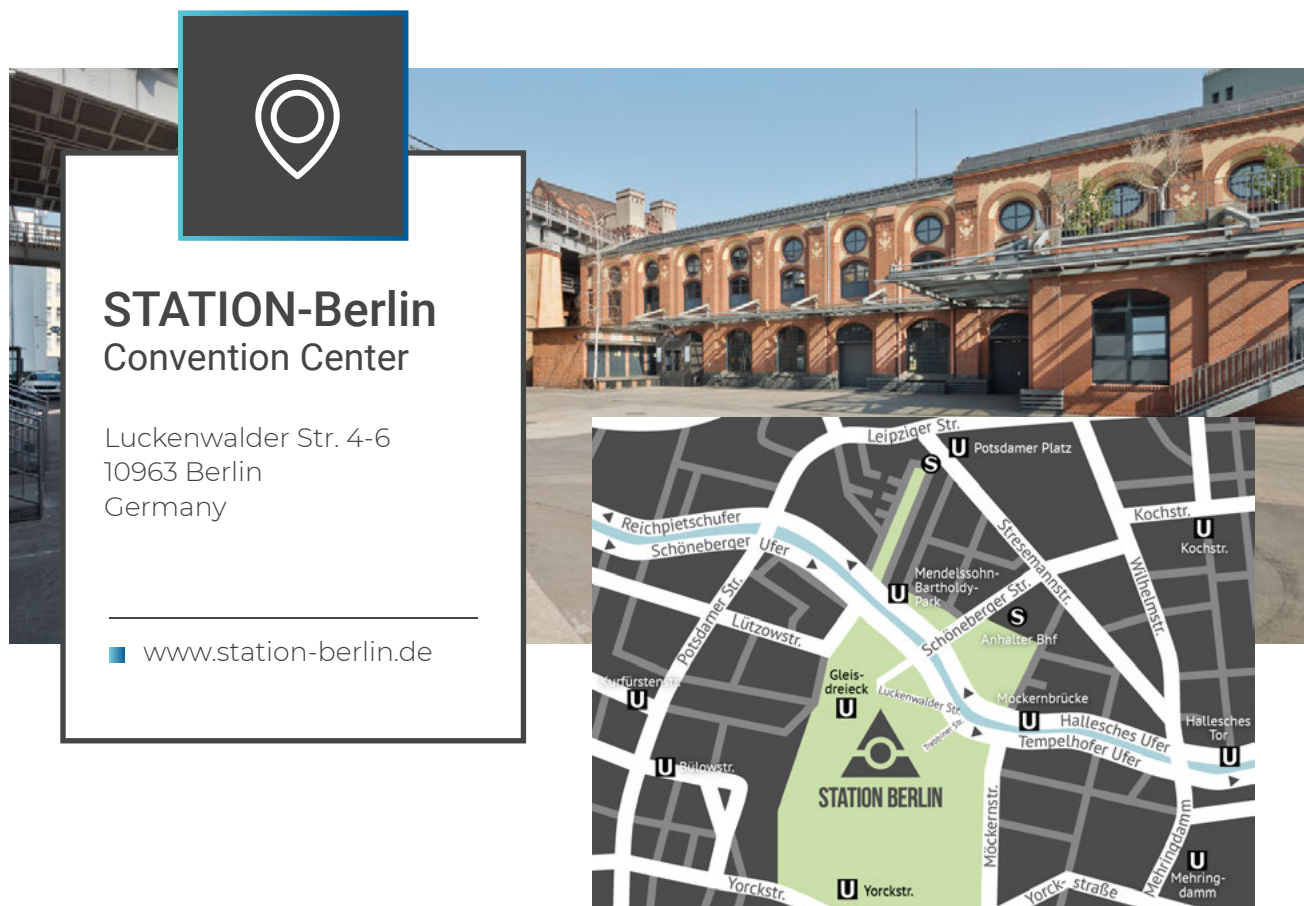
STATION-Berlin
Convention Center

Luckenwalder Str. 4-6
10963 Berlin
Germany

www.station-berlin.de

Leipziger Str.
U Potsdamer Platz
S
Reichpietschufer
Schöneberger Ufer
Kochstr.
U Kochstr.
Stresemannstr.
Wilhelmstr.
Mendelssohn-Bartholdy-Park
U
S
Schöneberger Str.
Anhalter Bhf
Potsdamer Str.
Lützowstr.
Kurfürstenstr.
U
Gleisdreieck
U
Luckenwalder Str.
Trebbiner Str.
Möckernbrücke
U
Hallesches Ufer
Tempelhofer Ufer
Hallesches Tor
U
U Bülowstr.
STATION BERLIN
Möckernstr.
Mehringdamm
U
Mehringdamm
Yorckstr.
U Yorckstr.
Yorck- straße